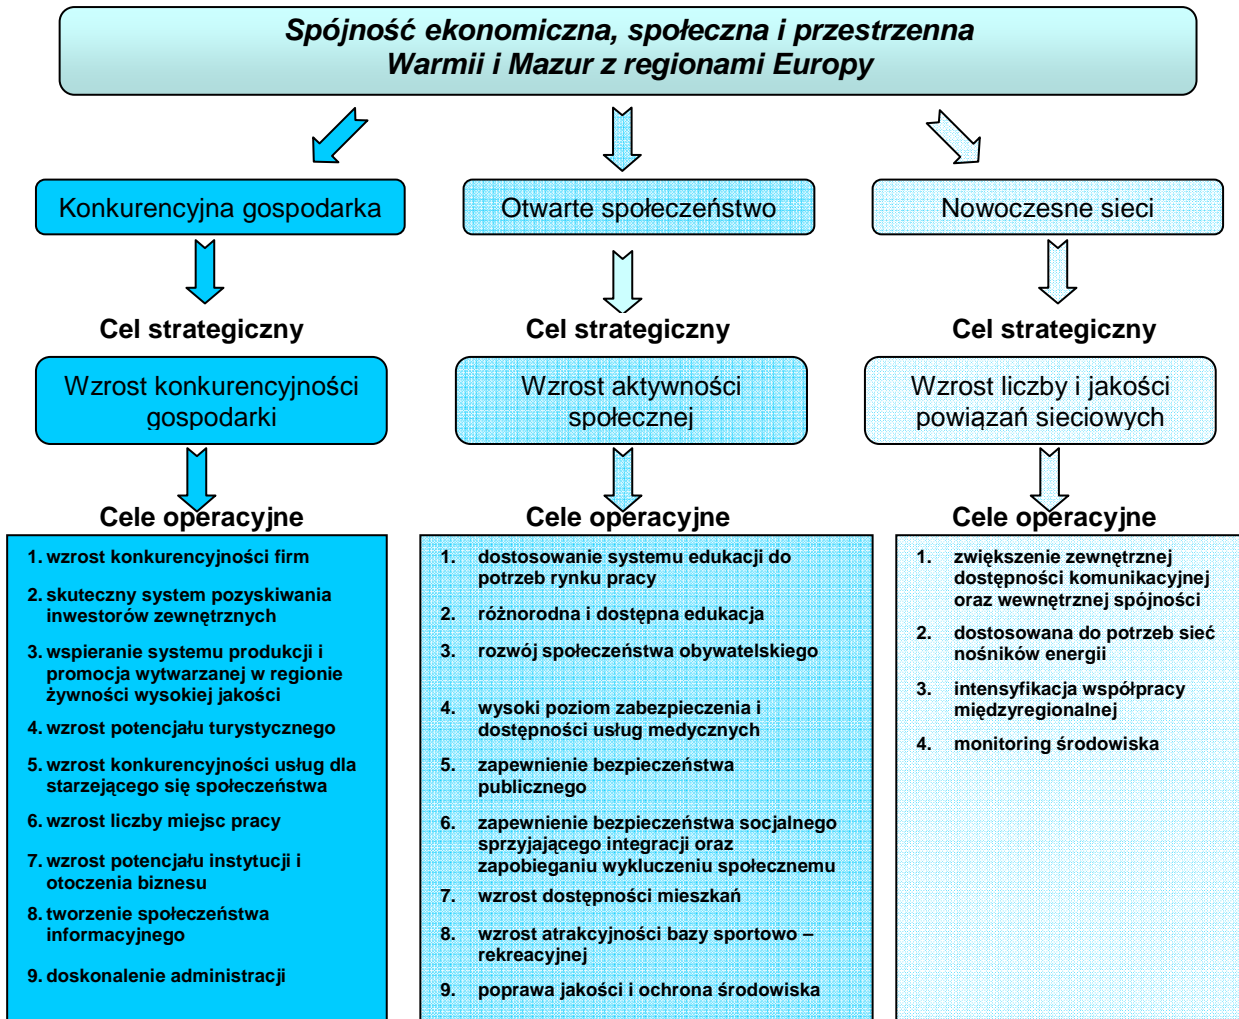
Spójność ekonomiczna, społeczna i przestrzenna Warmii i Mazur z regionami Europy

Konkurencyjna gospodarka

Cel strategiczny

Wzrost konkurencyjności gospodarki

Cele operacyjne

1. wzrost konkurencyjności firm
2. skuteczny system pozyskiwania inwestorów zewnętrznych
3. wspieranie systemu produkcji i promocja wytwarzanej w regionie żywności wysokiej jakości
4. wzrost potencjału turystycznego
5. wzrost konkurencyjności usług dla starzejącego się społeczeństwa
6. wzrost liczby miejsc pracy
7. wzrost potencjału instytucji i otoczenia biznesu
8. tworzenie społeczeństwa informacyjnego
9. doskonalenie administracji

Otwarte społeczeństwo

Cel strategiczny

Wzrost aktywności społecznej

Cele operacyjne

1. dostosowanie systemu edukacji do potrzeb rynku pracy
2. różnorodna i dostępna edukacja
3. rozwój społeczeństwa obywatelskiego
4. wysoki poziom zabezpieczenia i dostępności usług medycznych
5. zapewnienie bezpieczeństwa publicznego
6. zapewnienie bezpieczeństwa socjalnego sprzyjającego integracji oraz zapobieganiu wykluczeniu społecznemu
7. wzrost dostępności mieszkań
8. wzrost atrakcyjności bazy sportowo – rekreacyjnej
9. poprawa jakości i ochrona środowiska

Nowoczesne sieci

Cel strategiczny

Wzrost liczby i jakości powiązań sieciowych

Cele operacyjne

1. zwiększenie zewnętrznej dostępności komunikacyjnej oraz wewnętrznej spójności
2. dostosowana do potrzeb sieć nośników energii
3. intensyfikacja współpracy międzyregionalnej
4. monitoring środowiska